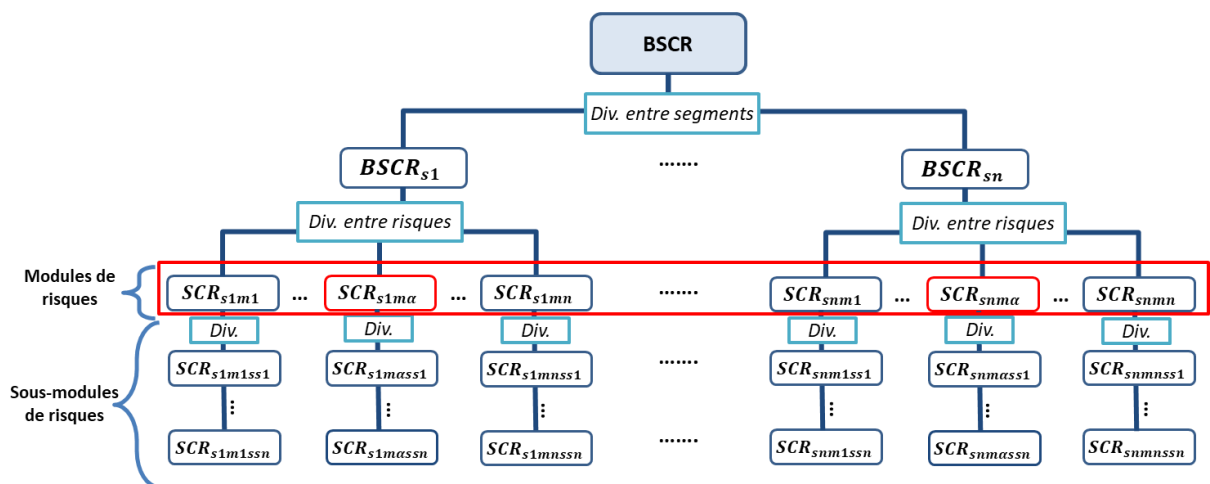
BSCR

Div. entre segments

$BSCR_{s1}$

.......

$BSCR_{sn}$

Div. entre risques

Div. entre risques

Modules de risques

$SCR_{s1m1}$ ... $SCR_{s1m\alpha}$ ... $SCR_{s1mn}$ ....... $SCR_{snm1}$ ... $SCR_{snm\alpha}$ ... $SCR_{snmn}$

Div. Div. Div. Div. Div. Div.

Sous-modules de risques

$SCR_{s1m1ss1}$ $SCR_{s1m\alpha ss1}$ $SCR_{s1mnss1}$ ....... $SCR_{snm1ss1}$ $SCR_{snm\alpha ss1}$ $SCR_{snmnss1}$

⋮ ⋮ ⋮ ⋮ ⋮ ⋮

$SCR_{s1m1ssn}$ $SCR_{s1m\alpha ssn}$ $SCR_{s1mnssn}$ ....... $SCR_{snm1ssn}$ $SCR_{snm\alpha ssn}$ $SCR_{snmnssn}$